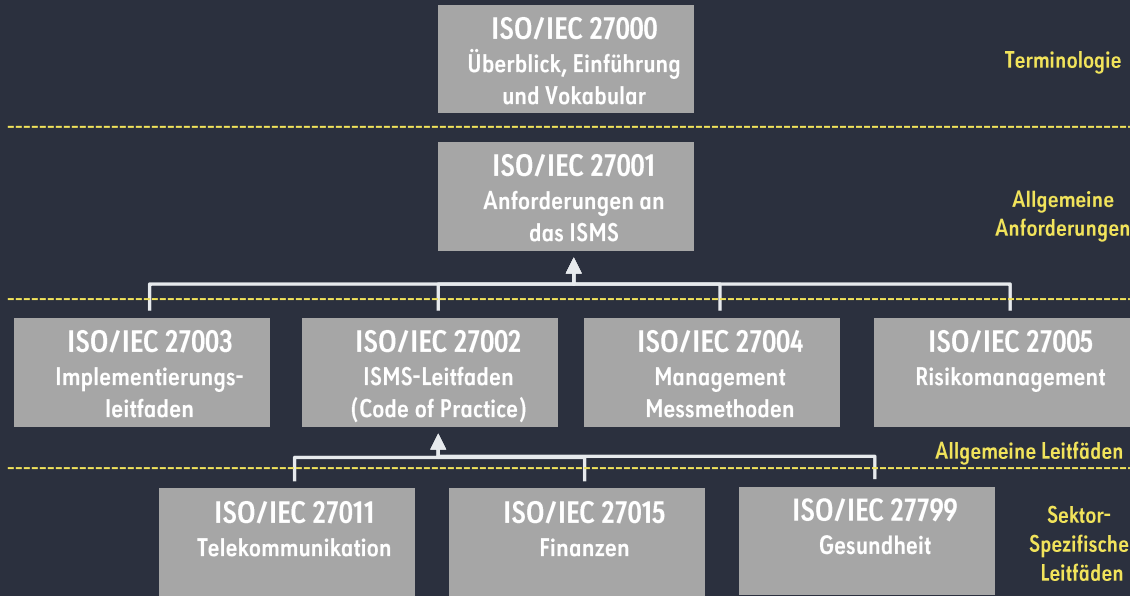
ISO/IEC 27000
Überblick, Einführung und Vokabular

Terminologie

ISO/IEC 27001
Anforderungen an das ISMS

Allgemeine Anforderungen

ISO/IEC 27003
Implementierungsleitfaden

ISO/IEC 27002
ISMS-Leitfaden (Code of Practice)

ISO/IEC 27004
Management Messmethoden

ISO/IEC 27005
Risikomanagement

Allgemeine Leitfäden

ISO/IEC 27011
Telekommunikation

ISO/IEC 27015
Finanzen

ISO/IEC 27799
Gesundheit

Sektor-Spezifische Leitfäden